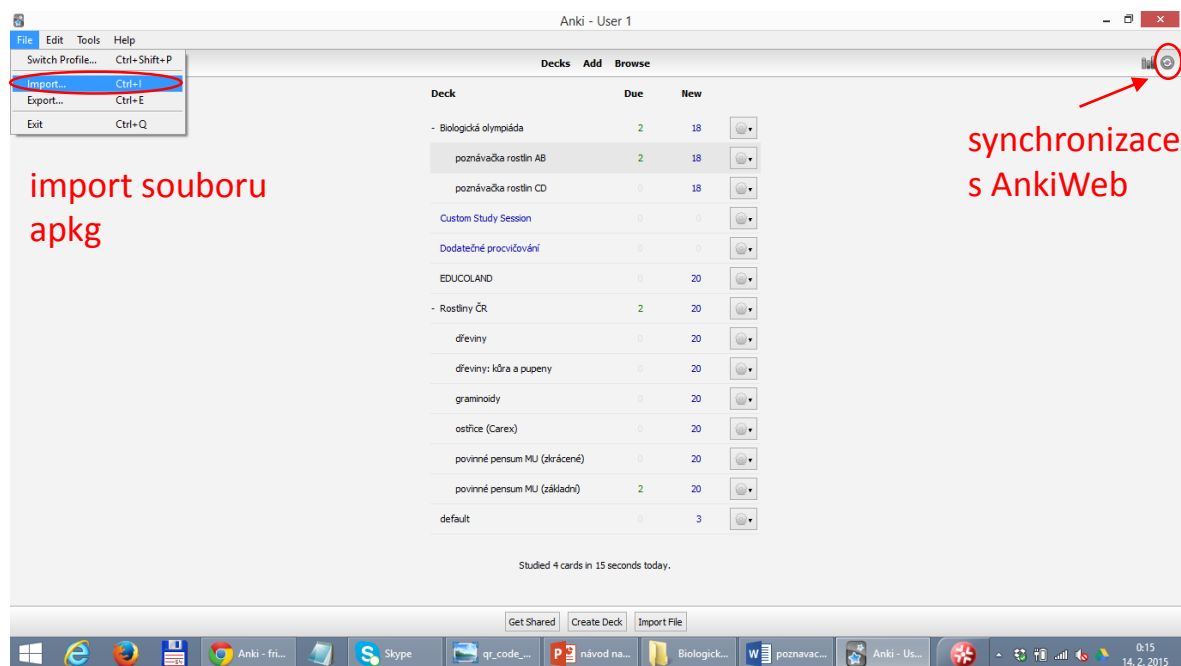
Anki - User 1

File Edit Tools Help

Switch Profile... Ctrl+Shift+P
Import... Ctrl+I
Export... Ctrl+E
Exit Ctrl+Q

Decks Add Browse

import souboru apkg

synchronizace s AnkiWeb

| Deck | Due | New |
|---|---|---|
| - Biologická olympiáda | 2 | 18 |
| poznávačka rostlin AB | 2 | 18 |
| poznávačka rostlin CD | 0 | 18 |
| Custom Study Session | 0 | 0 |
| Dodatečné procvičování | 0 | 0 |
| EDUCOLAND | 0 | 20 |
| - Rostliny ČR | 2 | 20 |
| dřeviny | 0 | 20 |
| dřeviny: kůra a pupeny | 0 | 20 |
| graminoidy | 0 | 20 |
| ostřice (Carex) | 0 | 20 |
| povinné pensum MU (zkrácené) | 0 | 20 |
| povinné pensum MU (základní) | 2 | 20 |
| default | 0 | 3 |

Studied 4 cards in 15 seconds today.

Get Shared Create Deck Import File

Anki - fri... Skype qr_code_... návod na... Biologick... poznavac... Anki - Us...

0:15
14. 2. 2015